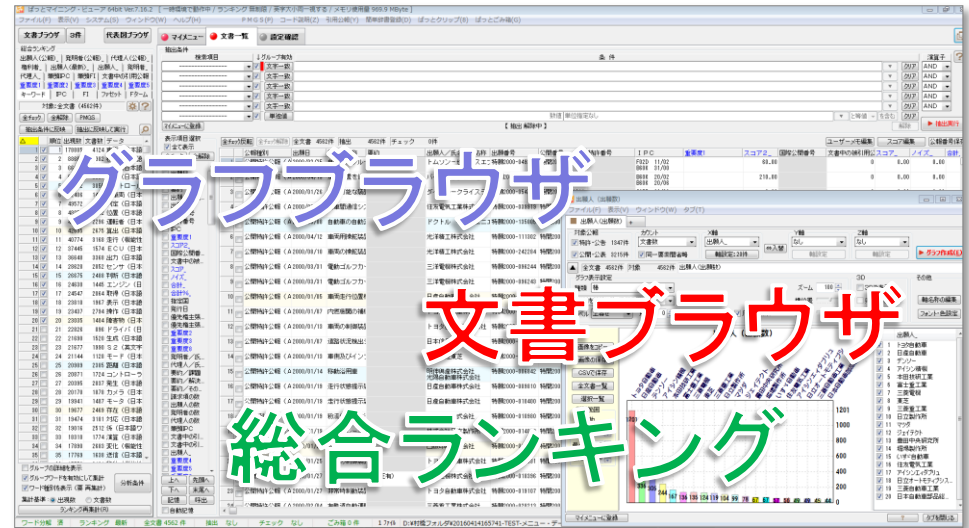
ぱっとマイニング・ビューア 64bit Ver.7.36.2

ファイル(F) 表示(V) システム(S) ウィンドウ(W) ヘルプ(H)

文書ブラウザ 3件 代表語ブラウザ

マイメニュー 文書一覧 設定確認

抽出条件

検索項目 条件

文字一致

【 抽出条件中 】

全文書 4562件 抽出 4562件 チェック 0件

トヨタ自動車

日産自動車

デンソー

アイシン精機

本田技研工業

富士重工業

三菱電機

東芝

三菱重工業

日立製作所

マツダ

グラフブラウザ

文書ブラウザ

総合ランキング

ワード分析 済 ランキング 最新 全文書 4562件 抽出 なし チェック なし ご希望 0件